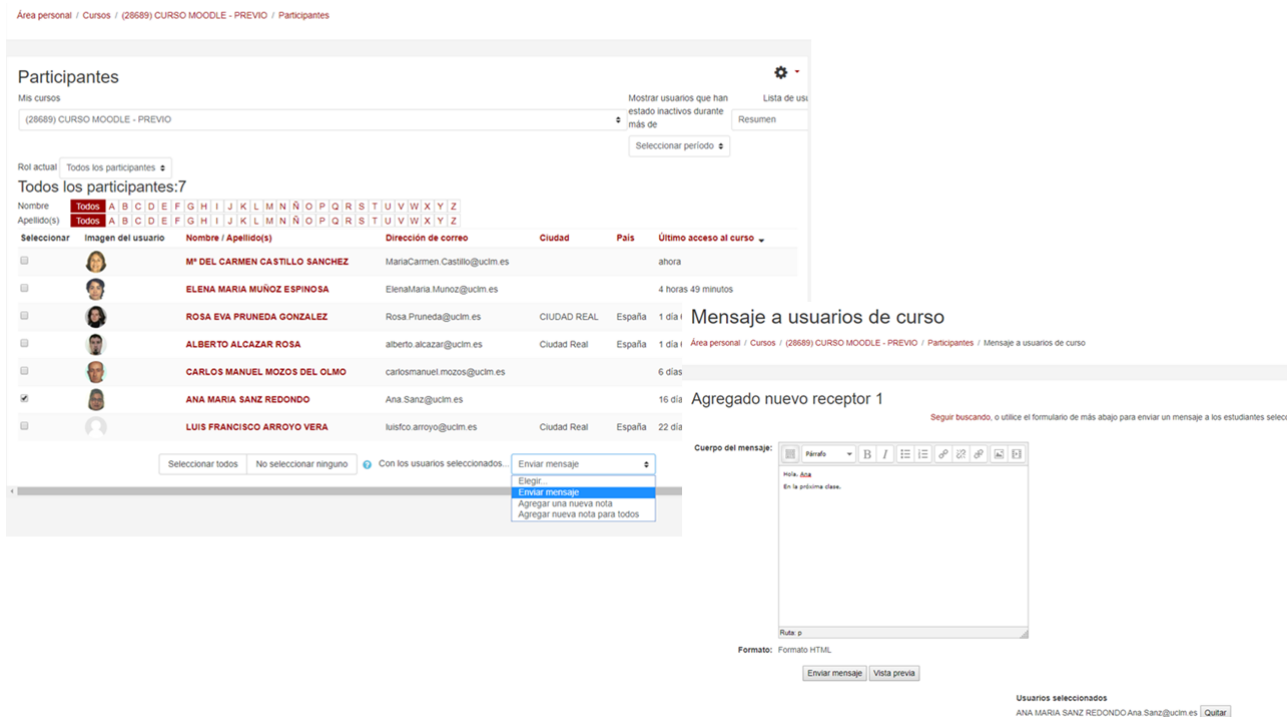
Área personal / Cursos / (28689) CURSO MOODLE - PREVIO / Participantes

Participantes

Mis cursos
(28689) CURSO MOODLE - PREVIO

Mostrar usuarios que han estado inactivos durante más de
Seleccionar período

Lista de usu
Resumen

Rol actual Todos los participantes

Todos los participantes:7

Nombre Todos A B C D E F G H I J K L M N Ñ O P Q R S T U V W X Y Z
Apellido(s) Todos A B C D E F G H I J K L M N Ñ O P Q R S T U V W X Y Z

| Seleccionar | Imagen del usuario | Nombre / Apellido(s) | Dirección de correo | Ciudad | País | Último acceso al curso |
|---|---|---|---|---|---|---|
| | | Mª DEL CARMEN CASTILLO SANCHEZ | MariaCarmen.Castillo@uclm.es | | | ahora |
| | | ELENA MARIA MUÑOZ ESPINOSA | ElenaMaria.Munoz@uclm.es | | | 4 horas 49 minutos |
| | | ROSA EVA PRUNEDA GONZALEZ | Rosa.Pruneda@uclm.es | CIUDAD REAL | España | 1 día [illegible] |
| | | ALBERTO ALCAZAR ROSA | alberto.alcazar@uclm.es | Ciudad Real | España | 1 día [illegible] |
| | | CARLOS MANUEL MOZOS DEL OLMO | carlosmanuel.mozos@uclm.es | | | 6 días |
| ✓ | | ANA MARIA SANZ REDONDO | Ana.Sanz@uclm.es | | | 16 día |
| | | LUIS FRANCISCO ARROYO VERA | luisfco.arroyo@uclm.es | Ciudad Real | España | 22 dí |

Seleccionar todos No seleccionar ninguno Con los usuarios seleccionados... Enviar mensaje
Elegir...
Enviar mensaje
Agregar una nueva nota
Agregar nueva nota para todos

Mensaje a usuarios de curso
Área personal / Cursos / (28689) CURSO MOODLE - PREVIO / Participantes / Mensaje a usuarios de curso

Agregado nuevo receptor 1
Seguir buscando, o utilice el formulario de más abajo para enviar un mensaje a los estudiantes selecc

Cuerpo del mensaje: Párrafo
Hola, Ana
En la próxima clase.
Ruta: p

Formato: Formato HTML

Enviar mensaje Vista previa

Usuarios seleccionados
ANA MARIA SANZ REDONDO Ana.Sanz@uclm.es Quitar